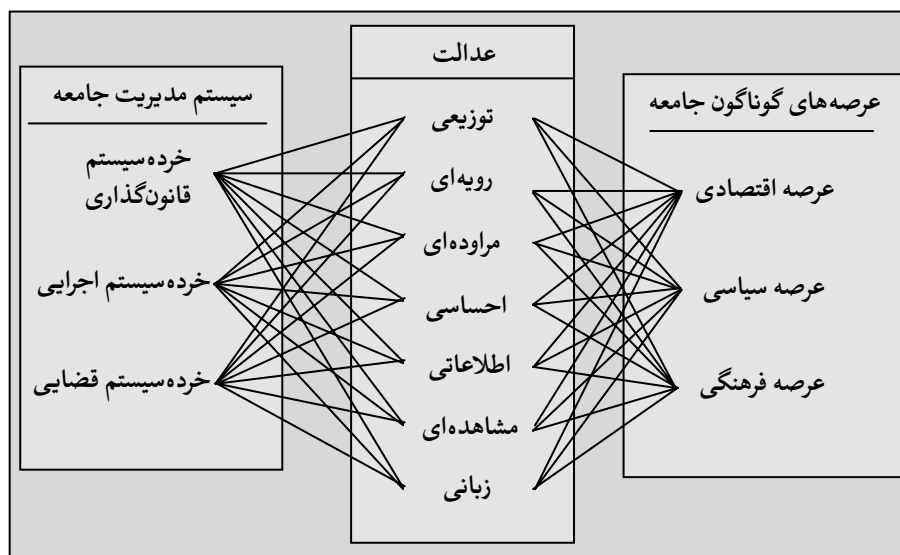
عرصه‌های گوناگون جامعه

عرصه اقتصادی

عرصه سیاسی

عرصه فرهنگی

عدالت

توزیعی

رویه‌ای

مراوده‌ای

احساسی

اطلاعاتی

مشاهده‌ای

زبانی

سیستم مدیریت جامعه

خرده‌سیستم قانون‌گذاری

خرده‌سیستم اجرایی

خرده‌سیستم قضایی